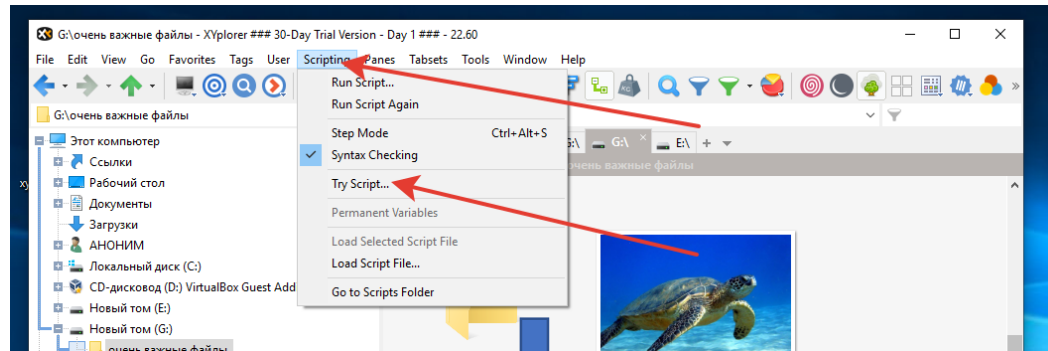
G:\очень важные файлы - XYplorer ### 30-Day Trial Version - Day 1 ### - 22.60

File Edit View Go Favorites Tags User Scripting Panes Tabsets Tools Window Help

G:\очень важные файлы

Этот компьютер
Ссылки
Рабочий стол
Документы
Загрузки
АНОНИМ
Локальный диск (C:)
CD-дисковод (D:) VirtualBox Guest Add
Новый том (E:)
Новый том (G:)
очень важные файлы

Run Script...
Run Script Again
Step Mode Ctrl+Alt+S
Syntax Checking
Try Script...
Permanent Variables
Load Selected Script File
Load Script File...
Go to Scripts Folder

G:\ G:\ E:\ +
очень важные файлы